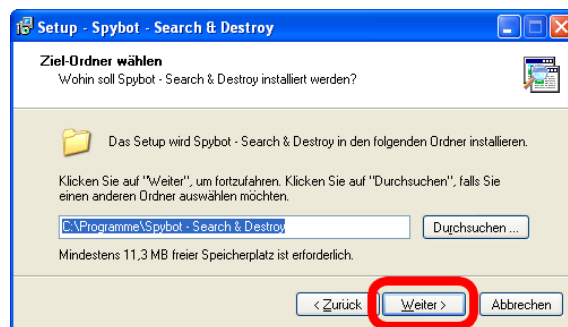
Setup - Spybot - Search & Destroy

Ziel-Ordner wählen
Wohin soll Spybot - Search & Destroy installiert werden?

Das Setup wird Spybot - Search & Destroy in den folgenden Ordner installieren.

Klicken Sie auf "Weiter", um fortzufahren. Klicken Sie auf "Durchsuchen", falls Sie einen anderen Ordner auswählen möchten.

C:\Programme\Spybot - Search & Destroy

Durchsuchen ...

Mindestens 11,3 MB freier Speicherplatz ist erforderlich.

< Zurück

Weiter >

Abbrechen